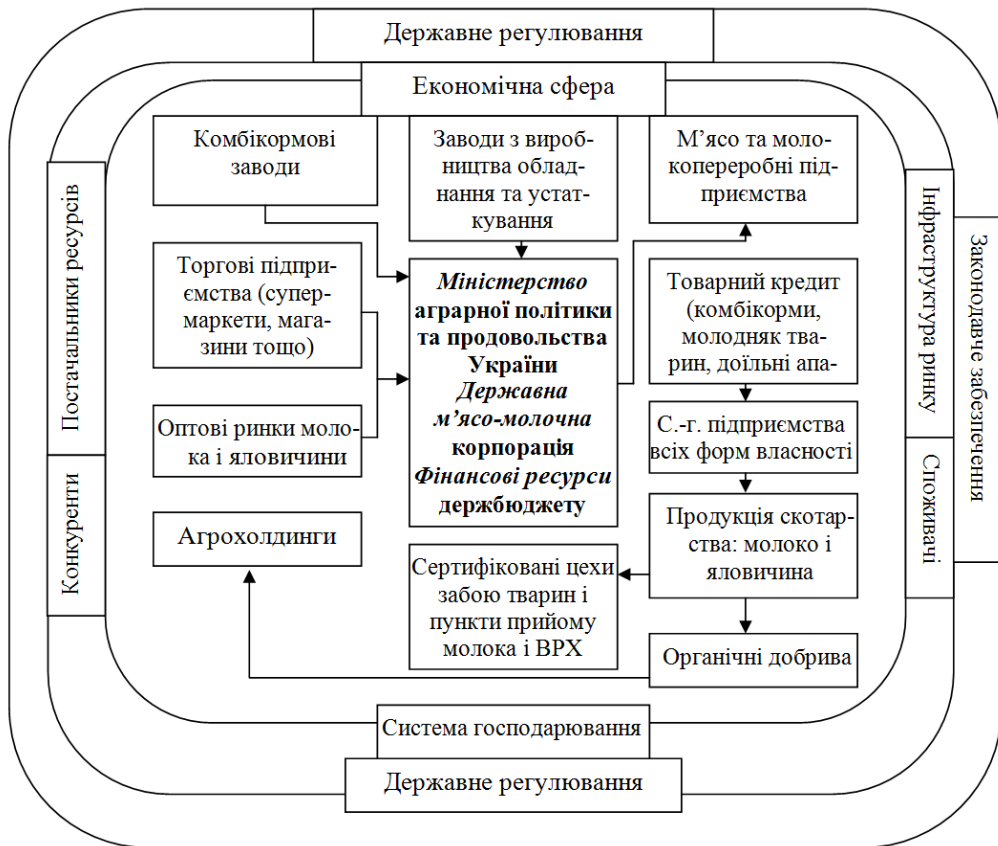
Державне регулювання

Економічна сфера

Постачальники ресурсів

Конкуренти

Комбікормові заводи

Заводи з виробництва обладнання та устаткування

М'ясо та молокопереробні підприємства

Інфраструктура ринку

Законодавче забезпечення

Споживачі

Торгові підприємства (супермаркети, магазини тощо)

Оптові ринки молока і яловичини

*Міністерство* **аграрної політики та продовольства України** *Державна м'ясо-молочна* **корпорація** *Фінансові ресурси* **держбюджету**

Товарний кредит (комбікорми, молодняк тварин, доїльні апа-

С.-г. підприємства всіх форм власності

Продукція скотарства: молоко і яловичина

Агрохолдинги

Сертифіковані цехи забою тварин і пункти прийому молока і ВРХ

Органічні добрива

Система господарювання

Державне регулювання